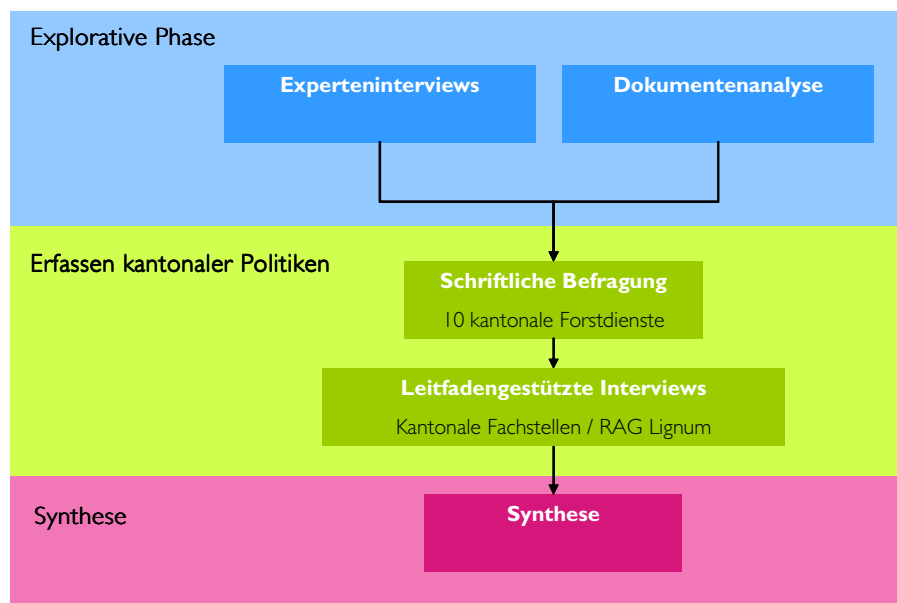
Explorative Phase

Experteninterviews

Dokumentenanalyse

Erfassen kantonaler Politiken

Schriftliche Befragung

10 kantonale Forstdienste

Leitfadengestützte Interviews

Kantonale Fachstellen / RAG Lignum

Synthese

Synthese